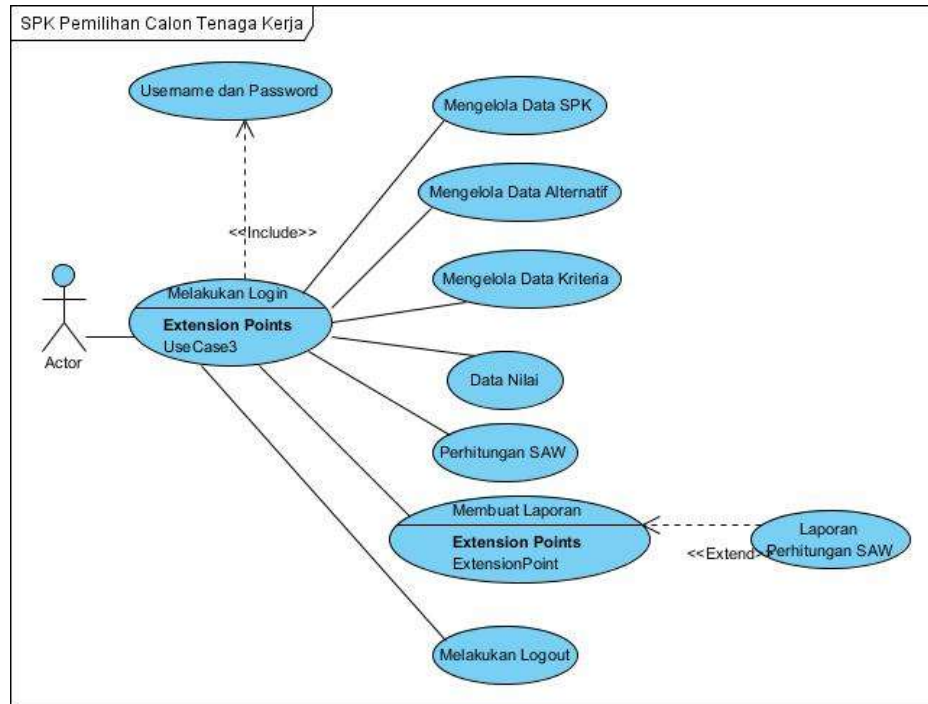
SPK Pemilihan Calon Tenaga Kerja

Username dan Password

Mengelola Data SPK

Mengelola Data Alternatif

<<Include>>

Mengelola Data Kriteria

Melakukan Login

Extension Points

UseCase3

Actor

Data Nilai

Perhitungan SAW

Membuat Laporan

Extension Points

ExtensionPoint

Laporan Perhitungan SAW

<<Extend>>

Melakukan Logout